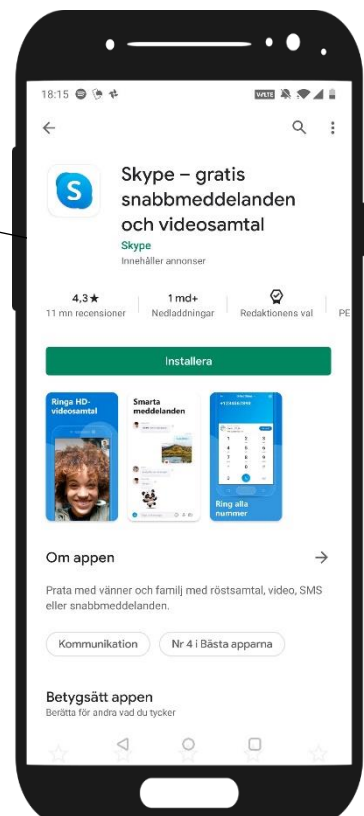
18:15

Skype – gratis snabbmeddelanden och videosamtal
Skype
Innehåller annonser

4,3★
11 mn recensioner

1 md+
Nedladdningar

Redaktionens val

PE

Installera

Ringa HD-videosamtal

Smarta meddelanden

Ring alla nummer

Om appen

Prata med vänner och familj med röstsamtal, video, SMS eller snabbmeddelanden.

Kommunikation

Nr 4 i Bästa apparna

Betygsätt appen
Berätta för andra vad du tycker